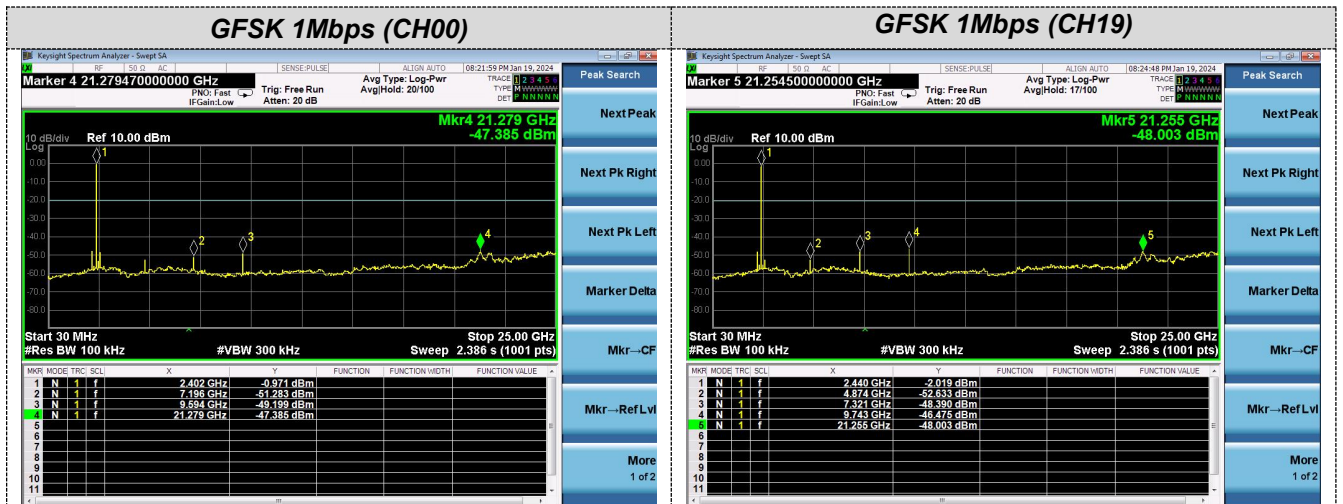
GFSK 1Mbps (CH00)

Keysight Spectrum Analyzer - Swept SA

RF 50 Ω AC SENSE:PULSE ALIGN AUTO 08:21:59 PM Jan 19, 2024

Marker 4 21.279470000000 GHz

PNO: Fast IFGain:Low Trig: Free Run Atten: 20 dB Avg Type: Log-Pwr Avg|Hold: 20/100

TRACE 1 2 3 4 5 6 TYPE M WWWWW DET P N N N N N

10 dB/div Ref 10.00 dBm

Mkr4 21.279 GHz -47.385 dBm

Log

0.00 -10.0 -20.0 -30.0 -40.0 -50.0 -60.0 -70.0 -80.0

1 2 3 4

Start 30 MHz #Res BW 100 kHz #VBW 300 kHz Stop 25.00 GHz Sweep 2.386 s (1001 pts)

| MKR | MODE | TRC | SCL | X | Y | FUNCTION | FUNCTION WIDTH | FUNCTION VALUE |
|---|---|---|---|---|---|---|---|---|
| 1 | N | 1 | f | 2.402 GHz | -0.971 dBm | | | |
| 2 | N | 1 | f | 7.196 GHz | -51.283 dBm | | | |
| 3 | N | 1 | f | 9.594 GHz | -49.199 dBm | | | |
| 4 | N | 1 | f | 21.279 GHz | -47.385 dBm | | | |
| 5 | | | | | | | | |
| 6 | | | | | | | | |
| 7 | | | | | | | | |
| 8 | | | | | | | | |
| 9 | | | | | | | | |
| 10 | | | | | | | | |
| 11 | | | | | | | | |

Peak Search
Next Peak
Next Pk Right
Next Pk Left
Marker Delta
Mkr→CF
Mkr→RefLvl
More 1 of 2

GFSK 1Mbps (CH19)

Keysight Spectrum Analyzer - Swept SA

RF 50 Ω AC SENSE:PULSE ALIGN AUTO 08:24:48 PM Jan 19, 2024

Marker 5 21.254500000000 GHz

PNO: Fast IFGain:Low Trig: Free Run Atten: 20 dB Avg Type: Log-Pwr Avg|Hold: 17/100

TRACE 1 2 3 4 5 6 TYPE M WWWWW DET P N N N N N

10 dB/div Ref 10.00 dBm

Mkr5 21.255 GHz -48.003 dBm

Log

0.00 -10.0 -20.0 -30.0 -40.0 -50.0 -60.0 -70.0 -80.0

1 2 3 4 5

Start 30 MHz #Res BW 100 kHz #VBW 300 kHz Stop 25.00 GHz Sweep 2.386 s (1001 pts)

| MKR | MODE | TRC | SCL | X | Y | FUNCTION | FUNCTION WIDTH | FUNCTION VALUE |
|---|---|---|---|---|---|---|---|---|
| 1 | N | 1 | f | 2.440 GHz | -2.019 dBm | | | |
| 2 | N | 1 | f | 4.874 GHz | -52.633 dBm | | | |
| 3 | N | 1 | f | 7.321 GHz | -48.390 dBm | | | |
| 4 | N | 1 | f | 9.743 GHz | -46.475 dBm | | | |
| 5 | N | 1 | f | 21.255 GHz | -48.003 dBm | | | |
| 6 | | | | | | | | |
| 7 | | | | | | | | |
| 8 | | | | | | | | |
| 9 | | | | | | | | |
| 10 | | | | | | | | |
| 11 | | | | | | | | |

Peak Search
Next Peak
Next Pk Right
Next Pk Left
Marker Delta
Mkr→CF
Mkr→RefLvl
More 1 of 2